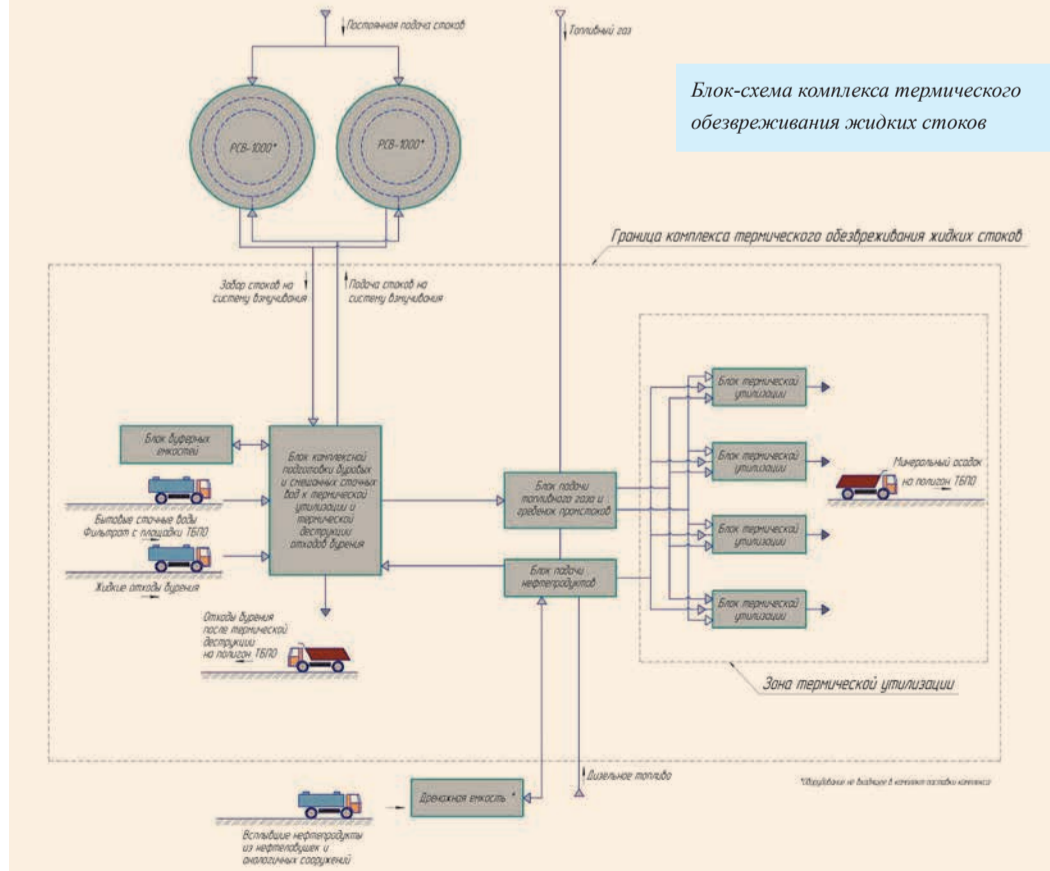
Постоянная подача стоков

Топливный газ

Блок-схема комплекса термического обезвреживания жидких стоков

РСВ-1000*

РСВ-1000*

Граница комплекса термического обезвреживания жидких стоков

Забор стоков на систему взмучивания

Подача стоков на систему взмучивания

Блок буферных емкостей

Блок комплексной подготовки буровых и смешанных сточных вод к термической утилизации и термической деструкции отходов бурения

Бытовые сточные воды
Фильтрат с площадки ТБПО

Жидкие отходы бурения

Отходы бурения после термической деструкции на полигон ТБПО

Блок подачи топливного газа и греющих пароcтоков

Блок подачи нефтепродуктов

Блок термической утилизации

Блок термической утилизации

Блок термической утилизации

Блок термической утилизации

Минеральный осадок на полигон ТБПО

Зона термической утилизации

Дизельное топливо

Дренажная емкость *

*Оборудование не входящее в комплект поставки комплекса

Всплывшие нефтепродукты из нефтеловушек и аналогичных сооружений